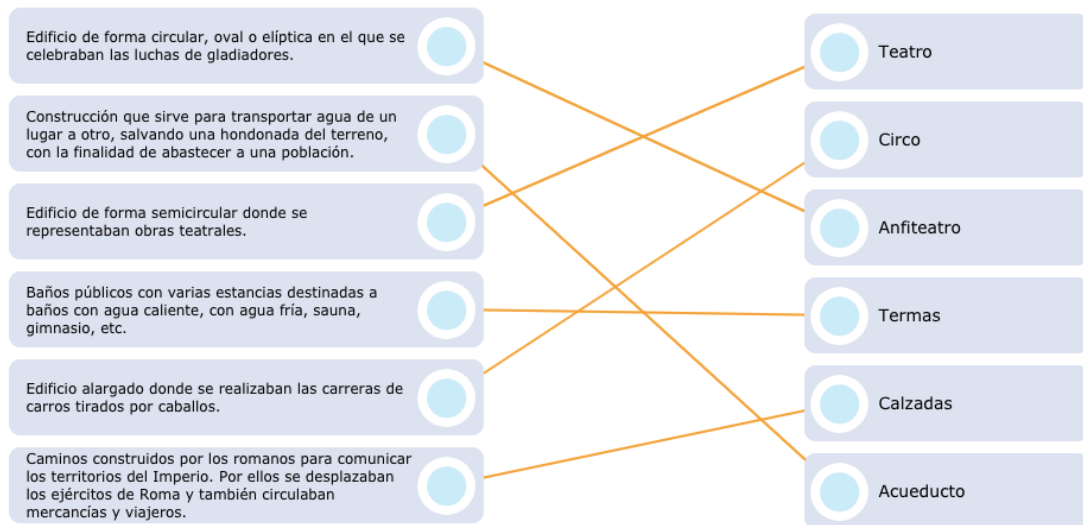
Edificio de forma circular, oval o elíptica en el que se celebraban las luchas de gladiadores.

Construcción que sirve para transportar agua de un lugar a otro, salvando una hondonada del terreno, con la finalidad de abastecer a una población.

Edificio de forma semicircular donde se representaban obras teatrales.

Baños públicos con varias estancias destinadas a baños con agua caliente, con agua fría, sauna, gimnasio, etc.

Edificio alargado donde se realizaban las carreras de carros tirados por caballos.

Caminos construidos por los romanos para comunicar los territorios del Imperio. Por ellos se desplazaban los ejércitos de Roma y también circulaban mercancías y viajeros.

Teatro

Circo

Anfiteatro

Termas

Calzadas

Acueducto